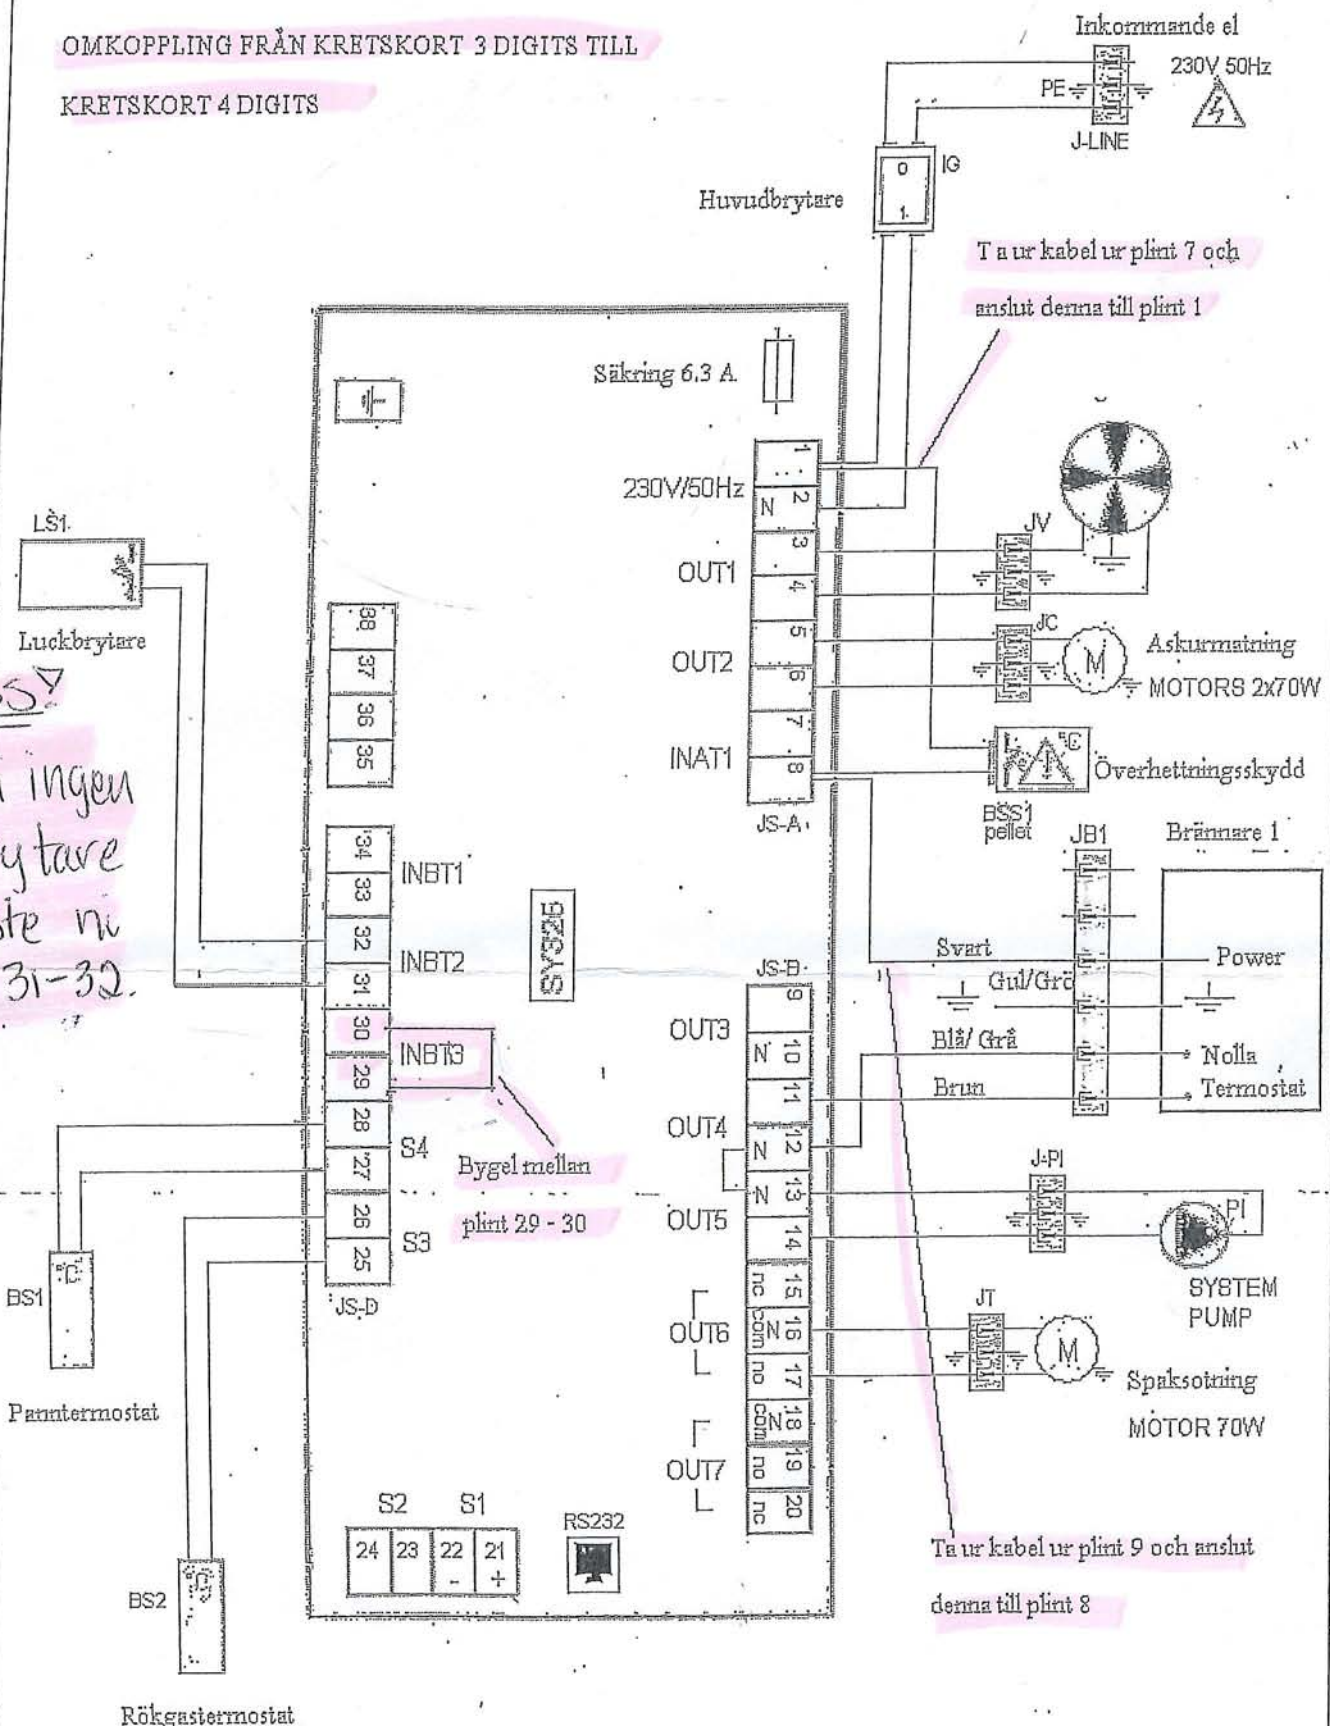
OMKOPPLING FRÅN KRETSKORT 3 DIGITS TILL

KRETSKORT 4 DIGITS

Inkommande el

230V 50Hz

PE

J-LINE

IG

Huvudbrytare

T a ur kabel ur plint 7 och anslut denna till plint 1

Säkring 6.3 A

230V/50Hz

1

N 2

OUT1

3

4

JV

OUT2

5

6

JC

Askurmatning

MOTORS 2x70W

INAT1

7

8

JS-A

Överhettningsskydd

BSS1 pellet

JB1

Brännare 1

LS1

Luckbrytare

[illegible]S?

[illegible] ingen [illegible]ytare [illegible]te ni 31-32.

38

37

36

35

34

33

INBT1

32

INBT2

31

SYS25

JS-B

Svart

Power

Gul/Grå

9

OUT3

N 10

Blå/ Grå

Nolla

INBT3

30

29

11

Brun

Termostat

28

S4

27

OUT4

N 12

Bygel mellan plint 29 - 30

N 13

J-PI

PI

26

S3

25

OUT5

14

JS-D

SYSTEM PUMP

BS1

OUT6

nc 15

com N 16

no 17

JT

Panntermostat

Spaksotning

MOTOR 70W

OUT7

com N 18

no 19

nc 20

S2

S1

24

23

22 -

21 +

RS232

Ta ur kabel ur plint 9 och anslut denna till plint 8

BS2

Rökgastermostat